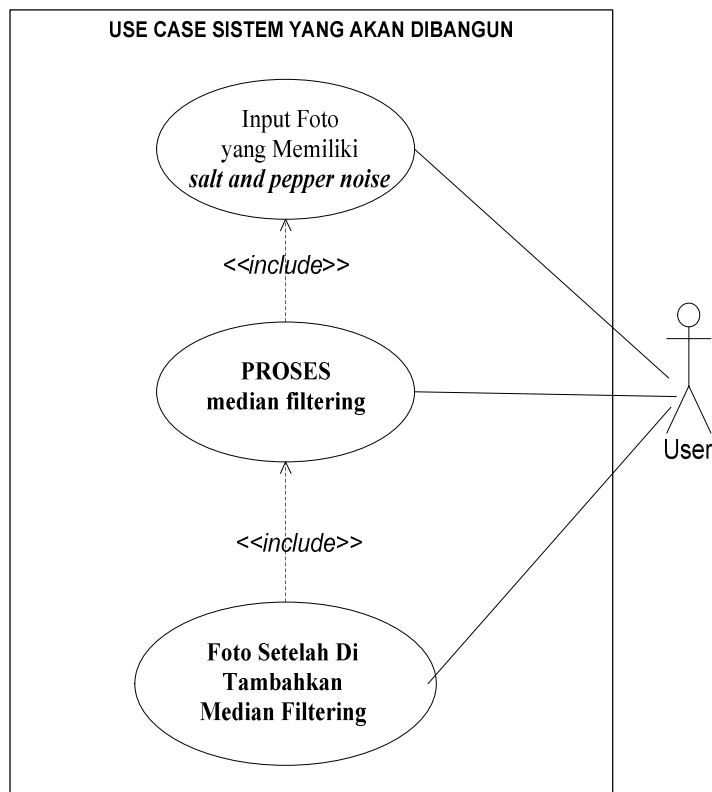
USE CASE SISTEM YANG AKAN DIBANGUN

Input Foto yang Memiliki ***salt and pepper noise***

*<<include>>*

**PROSES median filtering**

*<<include>>*

**Foto Setelah Di Tambahkan Median Filtering**

User